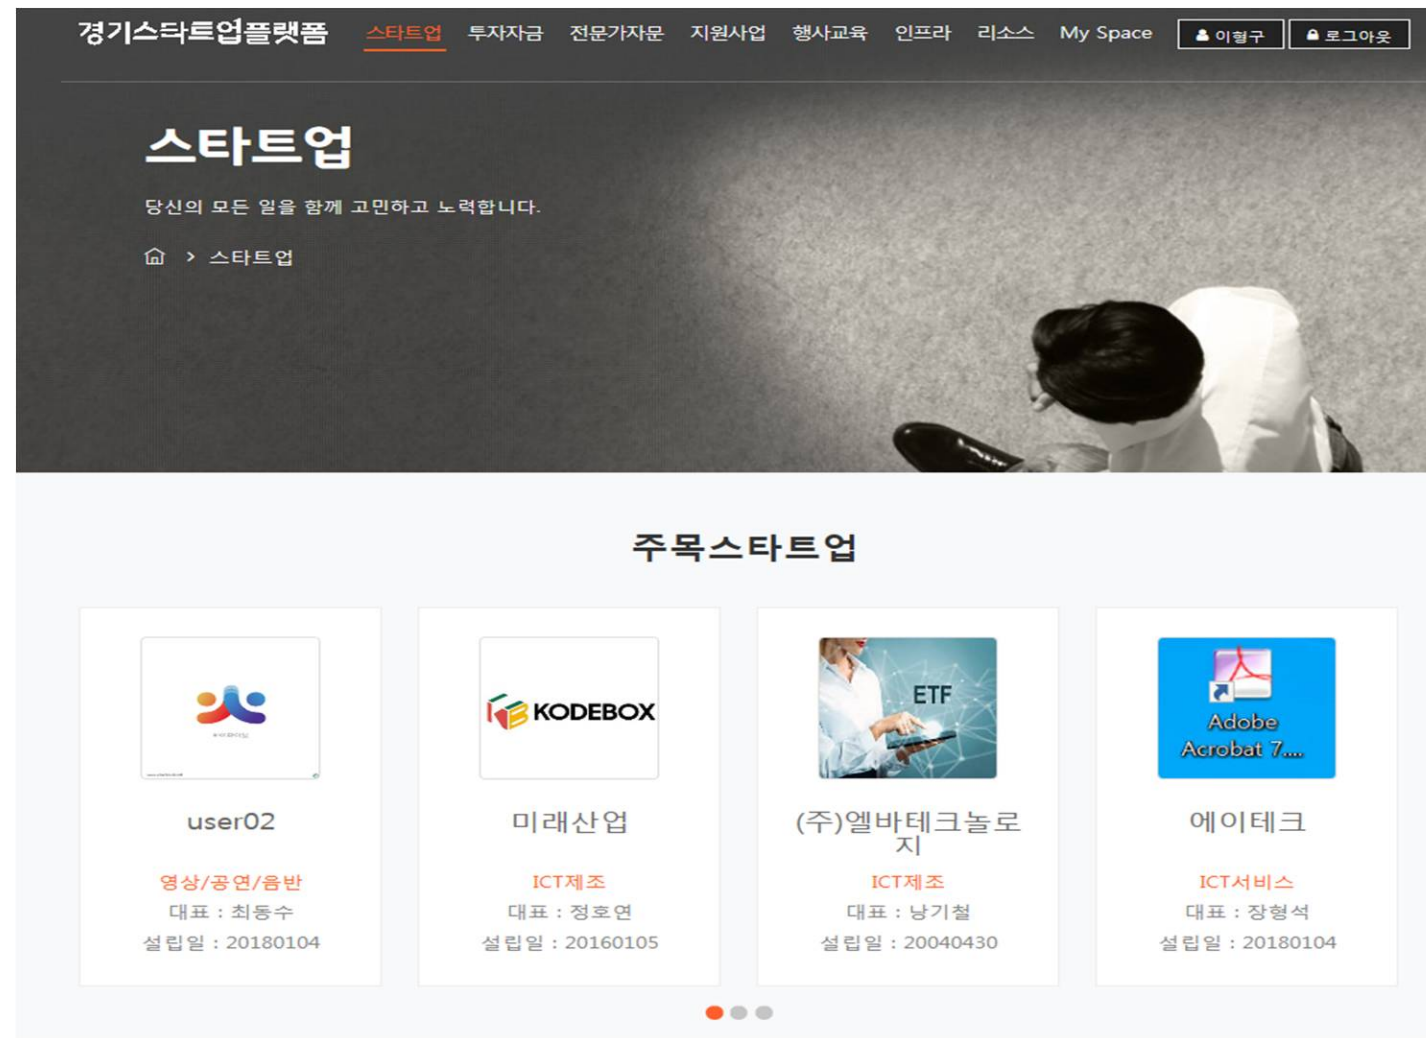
경기스타트업플랫폼 스타트업 투자자금 전문가자문 지원사업 행사교육 인프라 리소스 My Space 이형구 로그아웃

스타트업

당신의 모든 일을 함께 고민하고 노력합니다.

스타트업

주목스타트업

KODEBOX

ETF

Adobe Acrobat 7....

user02

영상/공연/음반

대표 : 최동수

설립일 : 20180104

미래산업

ICT제조

대표 : 정호연

설립일 : 20160105

(주)엘바테크놀로지

ICT제조

대표 : 남기철

설립일 : 20040430

에이테크

ICT서비스

대표 : 장형석

설립일 : 20180104